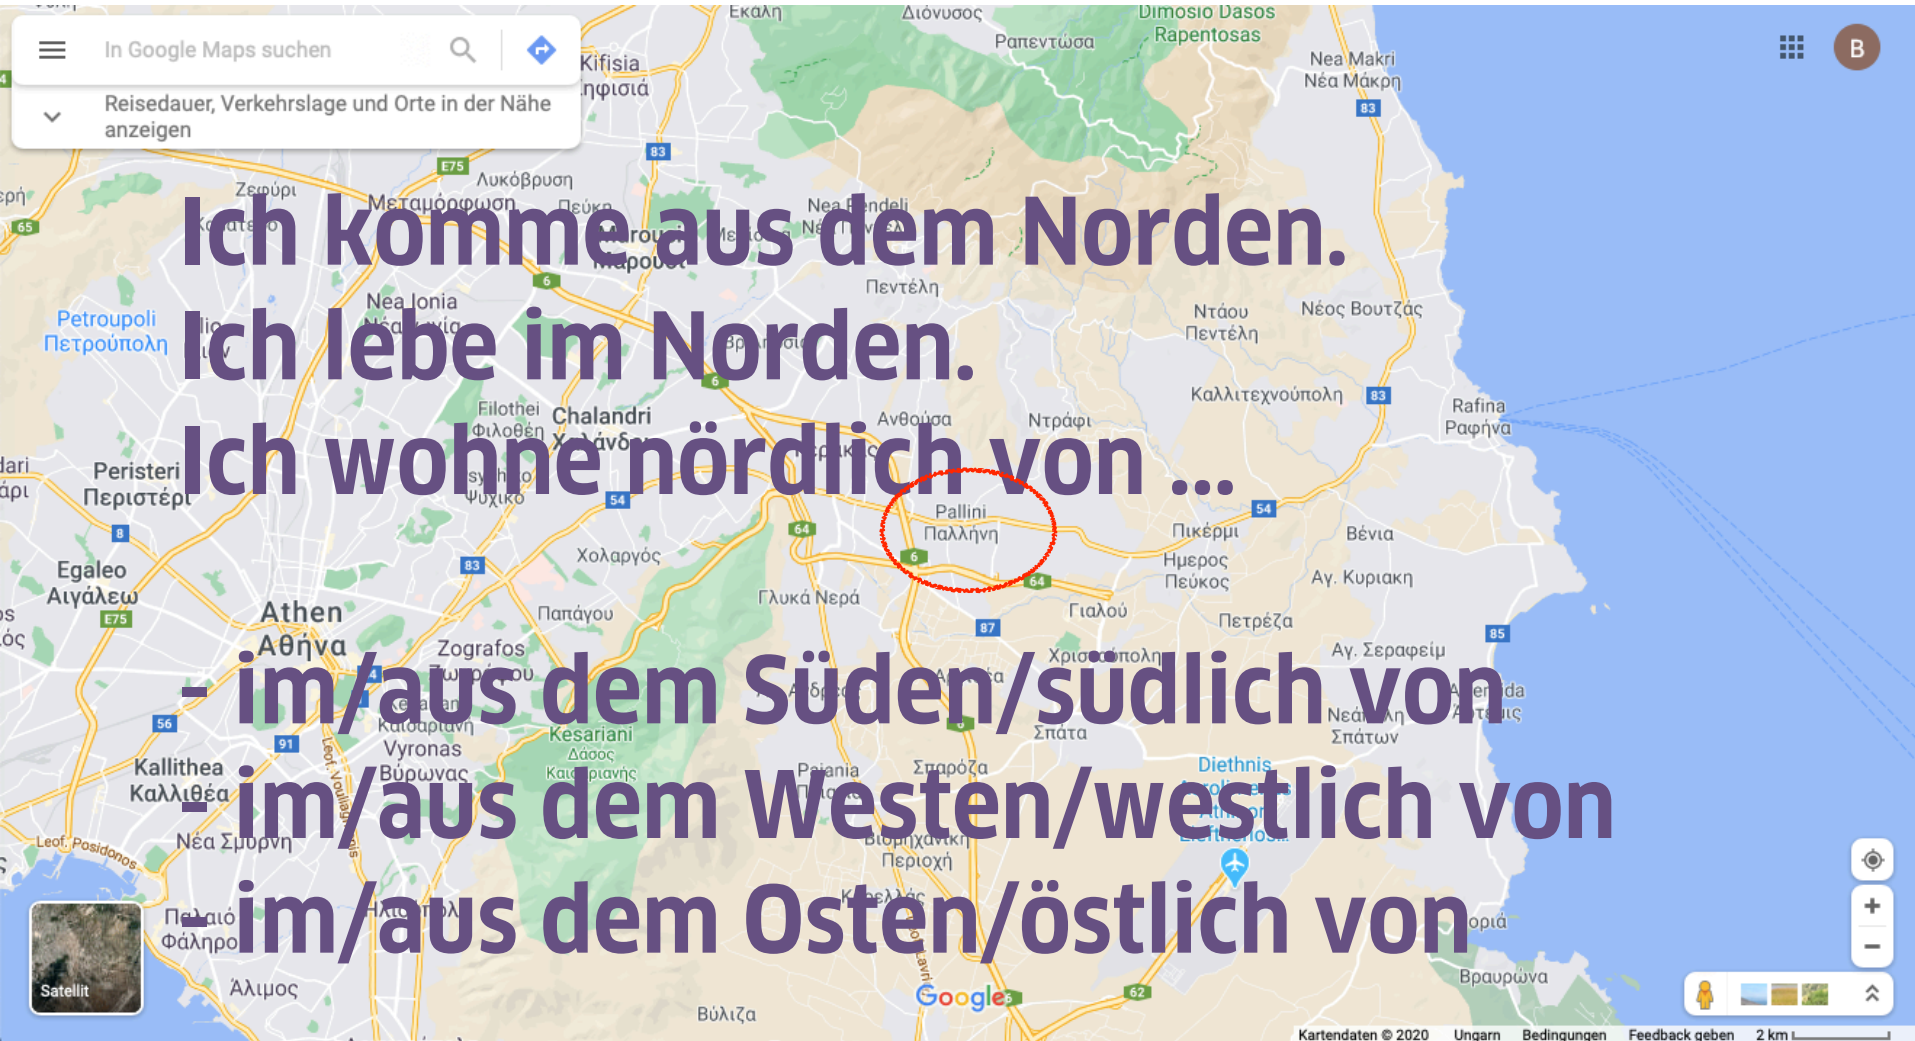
In Google Maps suchen

Reisedauer, Verkehrslage und Orte in der Nähe anzeigen

Ich komme aus dem Norden.
Ich lebe im Norden.
Ich wohne nördlich von ...

- im/aus dem Süden/südlich von
- im/aus dem Westen/westlich von
- im/aus dem Osten/östlich von

Εκάλη
Διόνυσος
Dimosio Dasos Rapentosas
Ραπεντώσα
Nea Makri
Νέα Μάκρη
Kifisia
Κηφισιά
Λυκόβρυση
Πεντέλη
Ντάου Πεντέλη
Νέος Βουτζάς
Petroupoli
Πετρούπολη
Nea Ionia
Καλλιτεχνούπολη
Rafina
Ραφήνα
Filothei
Φιλοθέη
Chalandri
Ανθούσα
Ντράφι
Peristeri
Περιστέρι
Pallini
Παλλήνη
Πικέρμι
Βένια
Χολαργός
Ημερος Πεύκος
Αγ. Κυριακή
Egaleo
Αιγάλεω
Γλυκά Νερά
Athen
Αθήνα
Παπάγου
Γιαλού
Πετρέζα
Zografos
Χρισούπολη
Αγ. Σεραφείμ
Kesariani
Vyronas
Βύρωνας
Σπάτα
Νέα Σπάτων
Kallithea
Καλλιθέα
Paiania
Σπαρόζα
Diethnis
Νέα Σμύρνη
Περιοχή
Leof. Posidonos
Φάληρο
Άλιμος
Βούλα
Βραυρώνα
Satellit
Google
Kartendaten © 2020
Ungarn
Bedingungen
Feedback geben
2 km
B